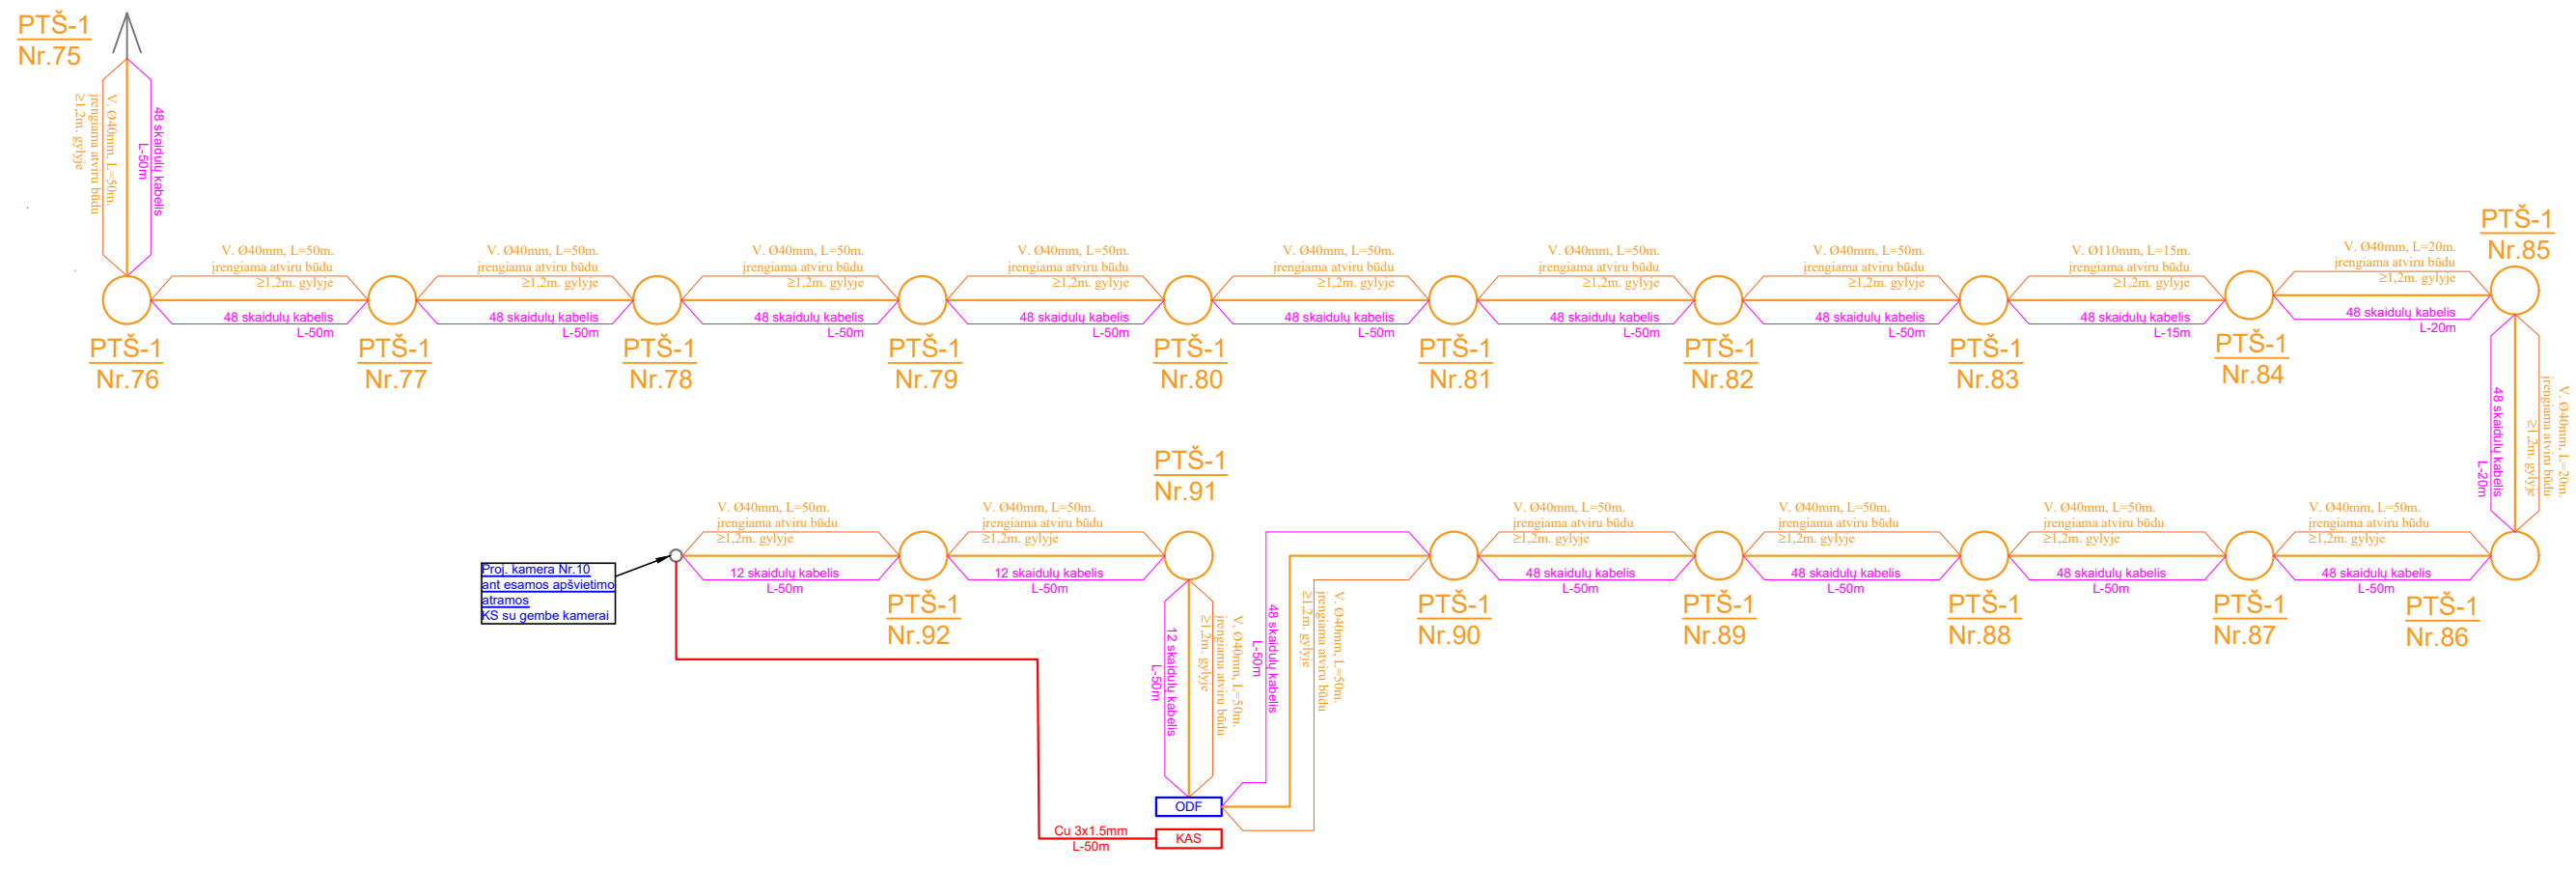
PTŠ-1
Nr.75

V. Ø40mm, L=50m. įrengiama atviru būdu ≥1,2m. gylyje
48 skaidulų kabelis L-50m

V. Ø40mm, L=50m. įrengiama atviru būdu ≥1,2m. gylyje
48 skaidulų kabelis L-50m
PTŠ-1
Nr.76

V. Ø40mm, L=50m. įrengiama atviru būdu ≥1,2m. gylyje
48 skaidulų kabelis L-50m
PTŠ-1
Nr.77

V. Ø40mm, L=50m. įrengiama atviru būdu ≥1,2m. gylyje
48 skaidulų kabelis L-50m
PTŠ-1
Nr.78

V. Ø40mm, L=50m. įrengiama atviru būdu ≥1,2m. gylyje
48 skaidulų kabelis L-50m
PTŠ-1
Nr.79

V. Ø40mm, L=50m. įrengiama atviru būdu ≥1,2m. gylyje
48 skaidulų kabelis L-50m
PTŠ-1
Nr.80

V. Ø40mm, L=50m. įrengiama atviru būdu ≥1,2m. gylyje
48 skaidulų kabelis L-50m
PTŠ-1
Nr.81

V. Ø40mm, L=50m. įrengiama atviru būdu ≥1,2m. gylyje
48 skaidulų kabelis L-50m
PTŠ-1
Nr.82

V. Ø110mm, L=15m. įrengiama atviru būdu ≥1,2m. gylyje
48 skaidulų kabelis L-15m
PTŠ-1
Nr.83

V. Ø40mm, L=20m. įrengiama atviru būdu ≥1,2m. gylyje
48 skaidulų kabelis L-20m
PTŠ-1
Nr.84

PTŠ-1
Nr.85

48 skaidulų kabelis L-20m
V. Ø40mm, L=20m. įrengiama atviru būdu ≥1,2m. gylyje

PTŠ-1
Nr.91

Proj. kamera Nr.10
ant esamos apšvietimo
atramos
KS su gembe kamerai

V. Ø40mm, L=50m. įrengiama atviru būdu ≥1,2m. gylyje
12 skaidulų kabelis L-50m

V. Ø40mm, L=50m. įrengiama atviru būdu ≥1,2m. gylyje
12 skaidulų kabelis L-50m
PTŠ-1
Nr.92

12 skaidulų kabelis L-50m
V. Ø40mm, L=50m. įrengiama atviru būdu ≥1,2m. gylyje
48 skaidulų kabelis L-50m
V. Ø40mm, L=50m. įrengiama atviru būdu ≥1,2m. gylyje

V. Ø40mm, L=50m. įrengiama atviru būdu ≥1,2m. gylyje
48 skaidulų kabelis L-50m
PTŠ-1
Nr.90

V. Ø40mm, L=50m. įrengiama atviru būdu ≥1,2m. gylyje
48 skaidulų kabelis L-50m
PTŠ-1
Nr.89

V. Ø40mm, L=50m. įrengiama atviru būdu ≥1,2m. gylyje
48 skaidulų kabelis L-50m
PTŠ-1
Nr.88

V. Ø40mm, L=50m. įrengiama atviru būdu ≥1,2m. gylyje
48 skaidulų kabelis L-50m
PTŠ-1
Nr.87

PTŠ-1
Nr.86

ODF
Cu 3x1.5mm
L-50m
KAS